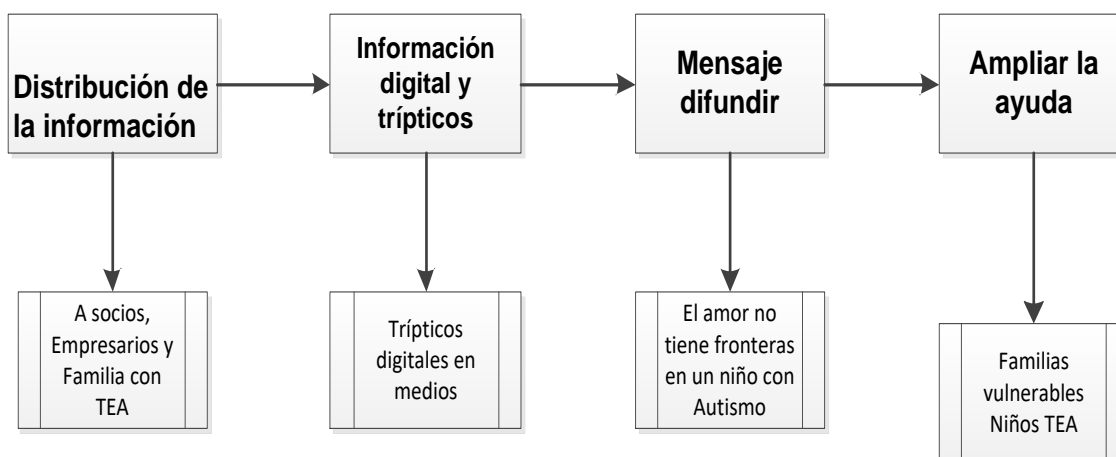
Distribución de la información

Información digital y trípticos

Mensaje difundir

Ampliar la ayuda

A socios, Empresarios y Familia con TEA

Trípticos digitales en medios

El amor no tiene fronteras en un niño con Autismo

Familias vulnerables Niños TEA